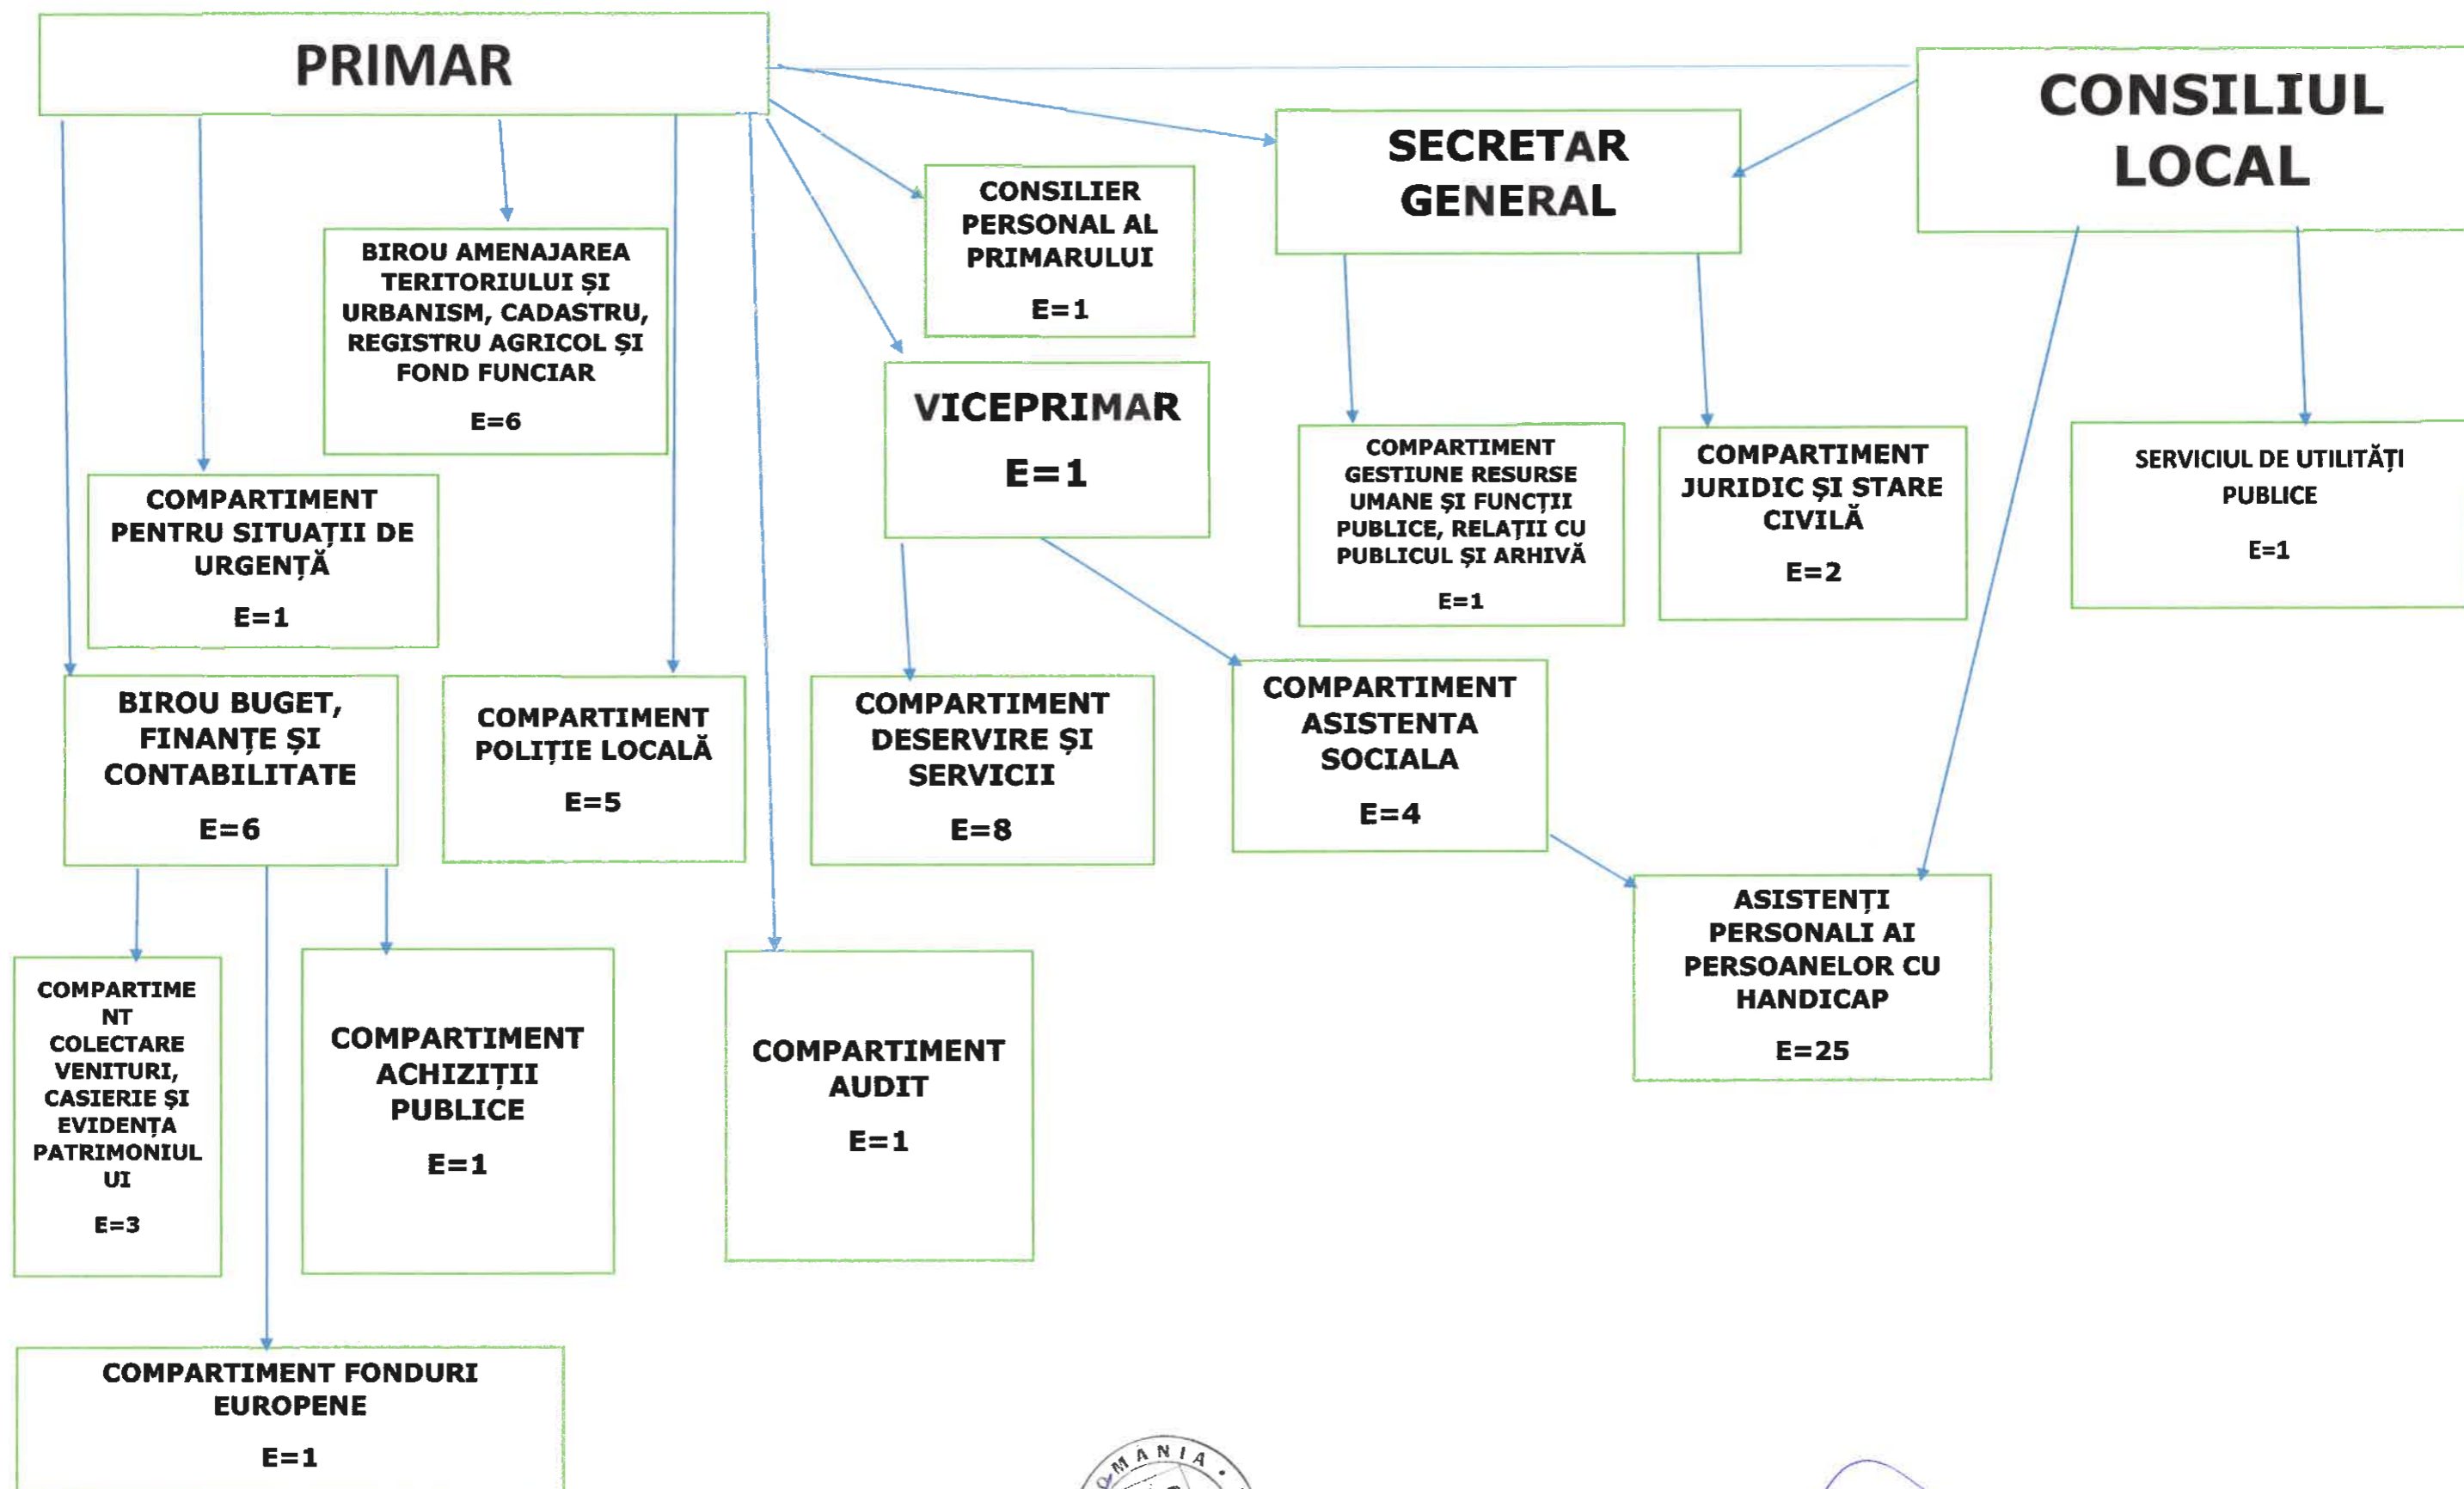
PRIMAR

CONSILIUL LOCAL

SECRETAR GENERAL

CONSILIER PERSONAL AL PRIMARULUI
E=1

BIROU AMENAJAREA TERITORIULUI ŞI URBANISM, CADASTRU, REGISTRU AGRICOL ŞI FOND FUNCIAR
E=6

VICEPRIMAR
E=1

COMPARTIMENT GESTIUNE RESURSE UMANE ŞI FUNCŢII PUBLICE, RELAŢII CU PUBLICUL ŞI ARHIVĂ
E=1

COMPARTIMENT JURIDIC ŞI STARE CIVILĂ
E=2

SERVICIUL DE UTILITĂŢI PUBLICE
E=1

COMPARTIMENT PENTRU SITUAŢII DE URGENŢĂ
E=1

BIROU BUGET, FINANŢE ŞI CONTABILITATE
E=6

COMPARTIMENT POLIŢIE LOCALĂ
E=5

COMPARTIMENT DESERVIRE ŞI SERVICII
E=8

COMPARTIMENT ASISTENTA SOCIALA
E=4

ASISTENŢI PERSONALI AI PERSOANELOR CU HANDICAP
E=25

COMPARTIMENT COLECTARE VENITURI, CASIERIE ŞI EVIDENŢA PATRIMONIULUI
E=3

COMPARTIMENT ACHIZIŢII PUBLICE
E=1

COMPARTIMENT AUDIT
E=1

COMPARTIMENT FONDURI EUROPENE
E=1

ROMANIA